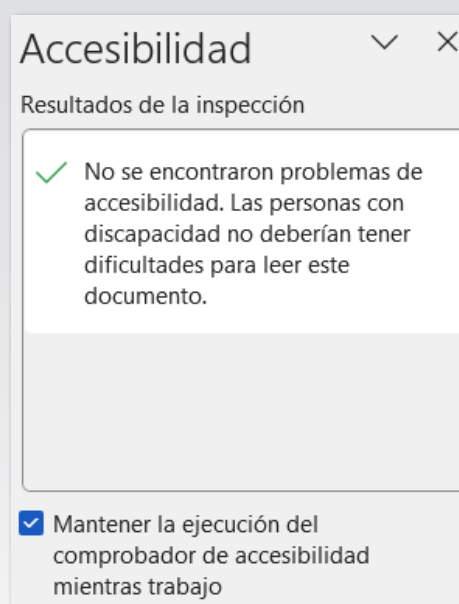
Accesibilidad

Resultados de la inspección

No se encontraron problemas de accesibilidad. Las personas con discapacidad no deberían tener dificultades para leer este documento.

Mantener la ejecución del comprobador de accesibilidad mientras trabajo